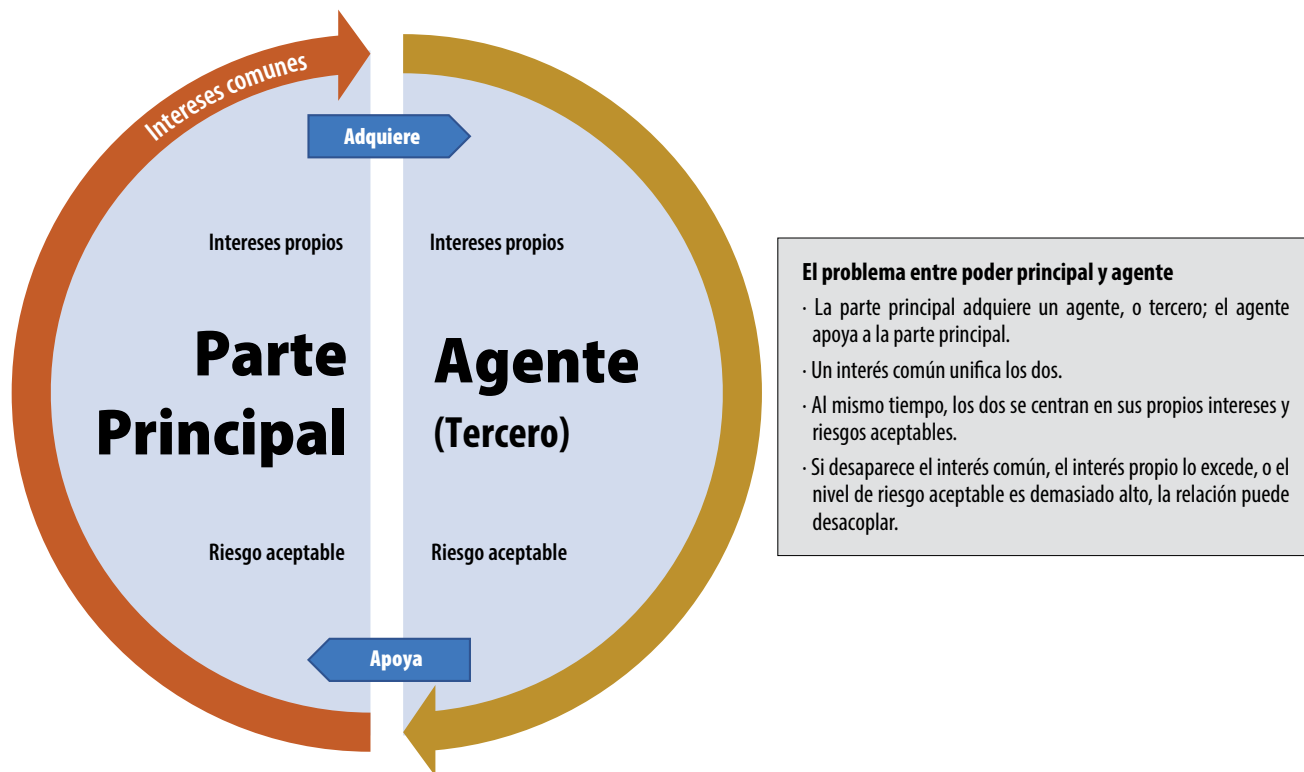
Intereses comunes

Adquiere

Intereses propios

Intereses propios

Parte Principal

Agente (Tercero)

Riesgo aceptable

Riesgo aceptable

Apoya

El problema entre poder principal y agente

· La parte principal adquiere un agente, o tercero; el agente apoya a la parte principal.

· Un interés común unifica los dos.

· Al mismo tiempo, los dos se centran en sus propios intereses y riesgos aceptables.

· Si desaparece el interés común, el interés propio lo excede, o el nivel de riesgo aceptable es demasiado alto, la relación puede desacoplar.